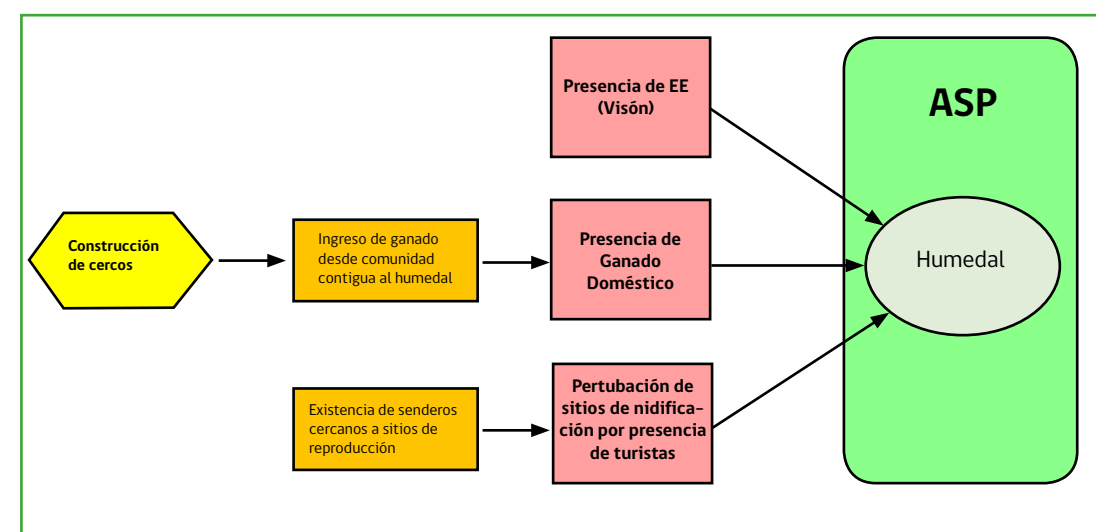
Presencia de EE (Visón)

ASP

Construcción de cercos

Ingreso de ganado desde comunidad contigua al humedal

Presencia de Ganado Doméstico

Humedal

Existencia de senderos cercanos a sitios de reproducción

Pertubación de sitios de nidificación por presencia de turistas